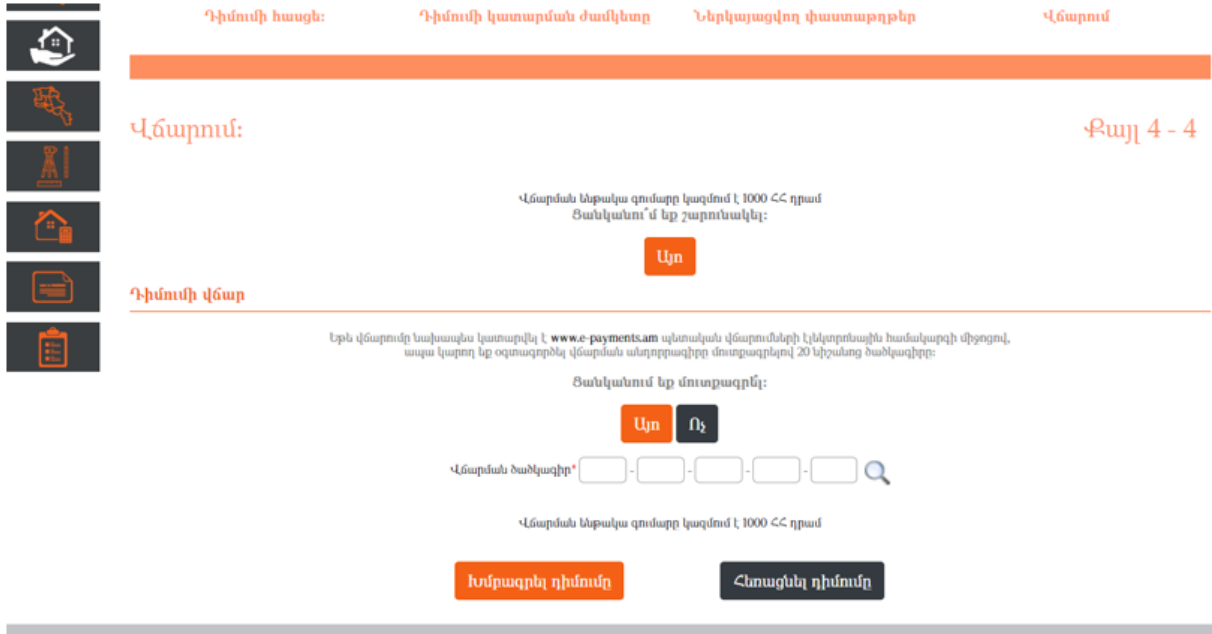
Դիմումի հասցե: Դիմումի կատարման ժամկետը Ներկայացվող փաստաթղթեր Վճարում

Վճարում: Քայլ 4 - 4

Վճարման ենթակա գումարը կազմում է 1000 ՀՀ դրամ
Ցանկանու՞մ եք շարունակել:

Այո

Դիմումի վճար

Եթե վճարումը նախապես կատարվել է www.e-payments.am պետական վճարումների էլեկտրոնային համակարգի միջոցով, ապա կարող եք օգտագործել վճարման անդորրագիրը մուտքագրելով 20 նիշանոց ծածկագիրը:

Ցանկանում եք մուտքագրել:

Այո Ոչ

Վճարման ծածկագիր* - - - -

Վճարման ենթակա գումարը կազմում է 1000 ՀՀ դրամ

Խմբագրել դիմումը Հեռացնել դիմումը